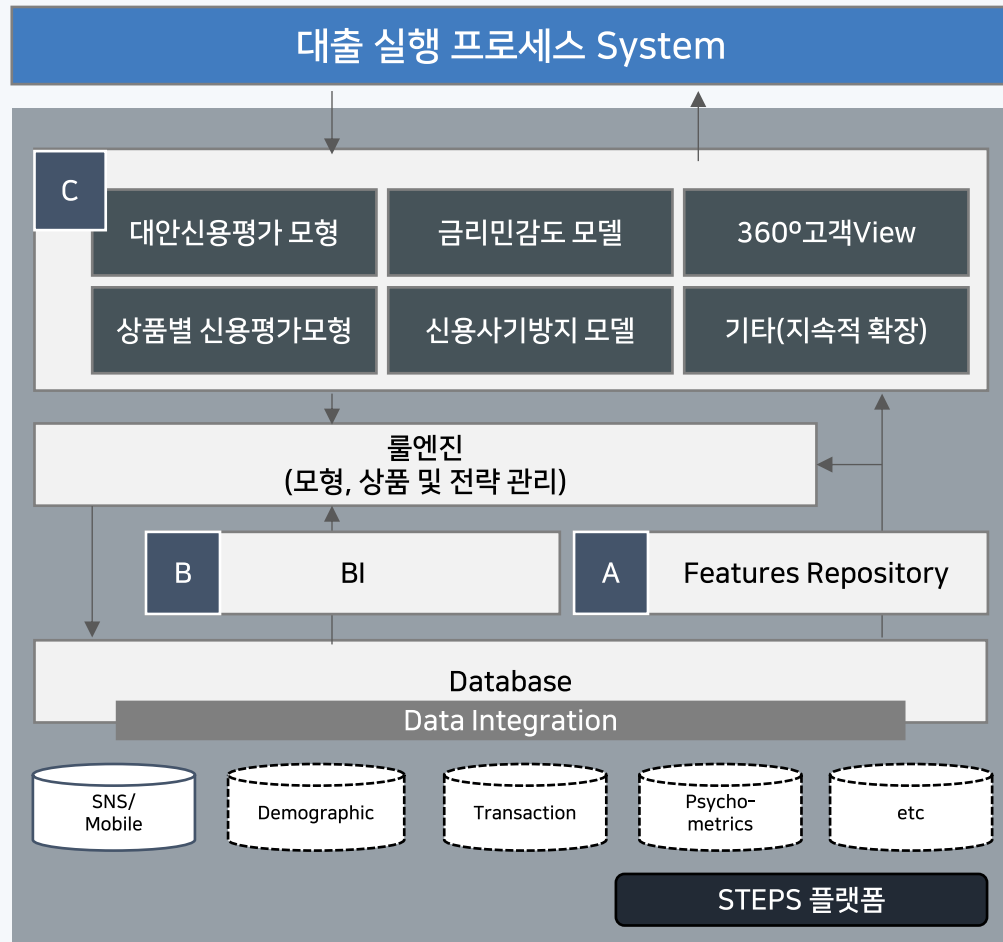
대출 실행 프로세스 System

C

대안신용평가 모형

금리민감도 모델

360º고객View

상품별 신용평가모형

신용사기방지 모델

기타(지속적 확장)

룰엔진
(모형, 상품 및 전략 관리)

B

BI

A

Features Repository

Database

Data Integration

SNS/
Mobile

Demographic

Transaction

Psycho-
metrics

etc

STEPS 플랫폼